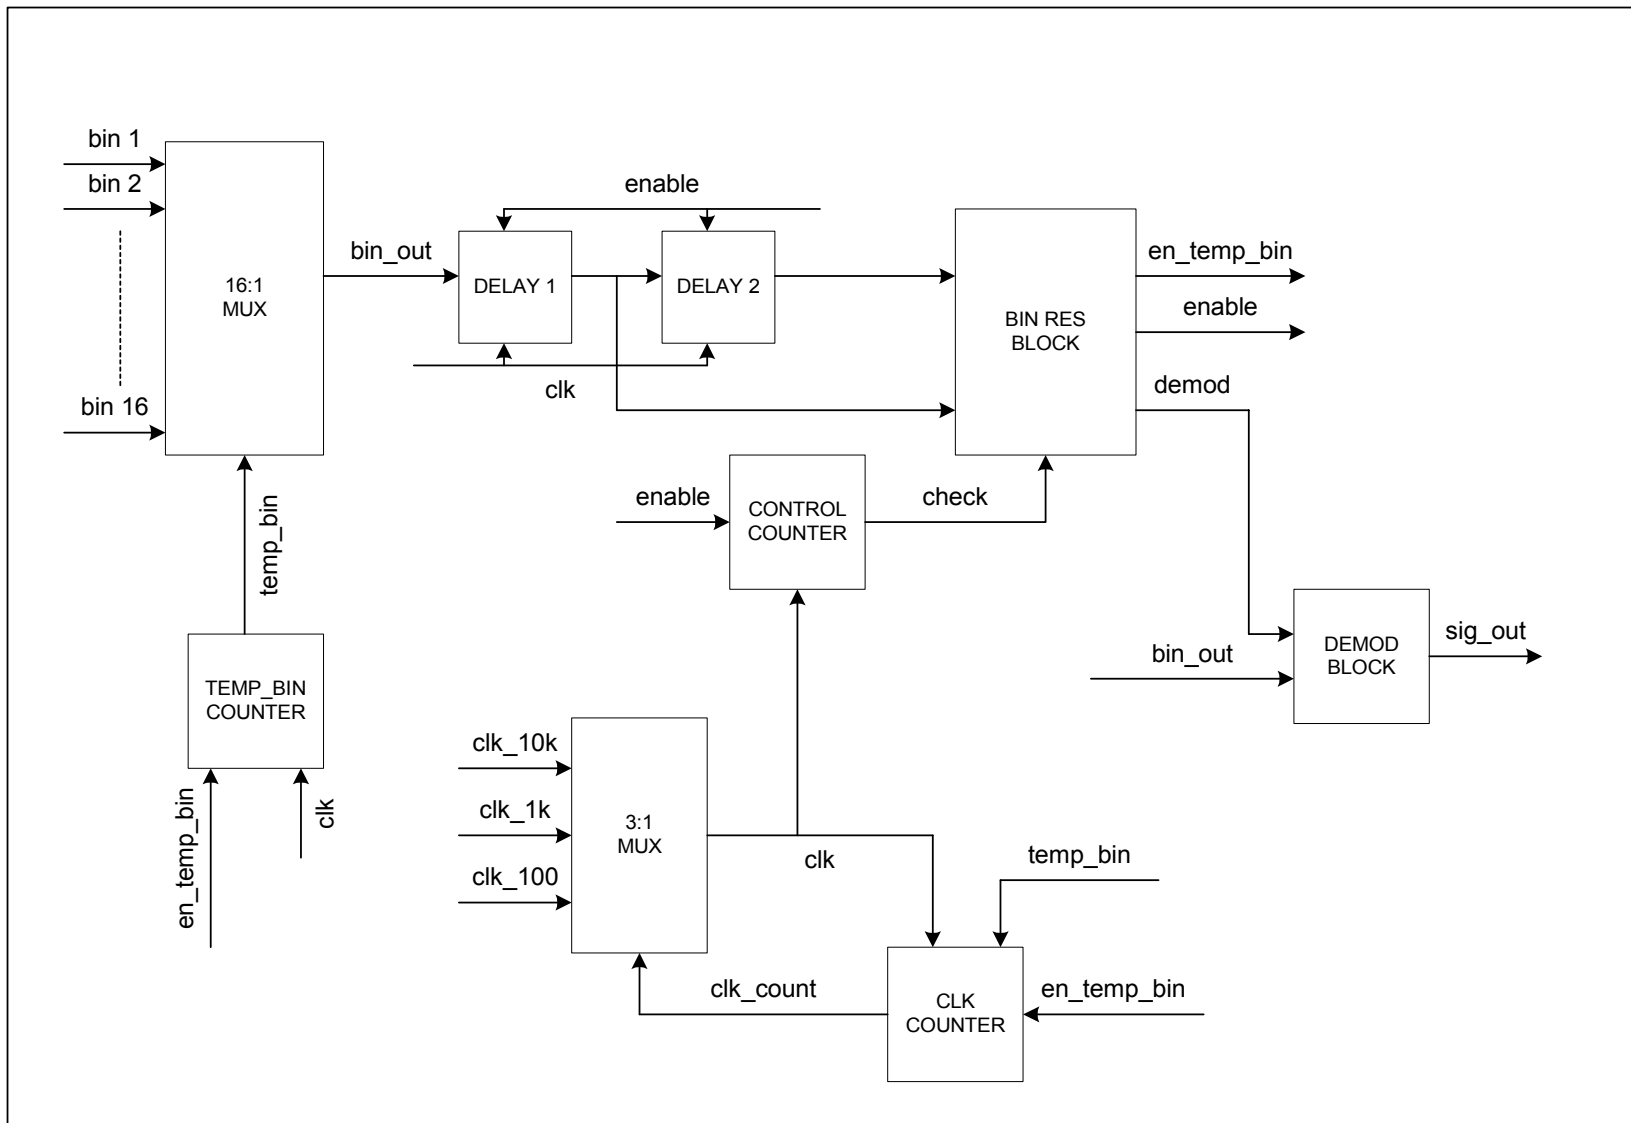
bin 1
bin 2
bin 16
16:1
MUX
bin_out
enable
DELAY 1
DELAY 2
clk
BIN RES
BLOCK
en_temp_bin
enable
demod
temp_bin
TEMP_BIN
COUNTER
en_temp_bin
clk
enable
CONTROL
COUNTER
check
DEMOD
BLOCK
bin_out
sig_out
clk_10k
clk_1k
clk_100
3:1
MUX
clk
temp_bin
clk_count
CLK
COUNTER
en_temp_bin